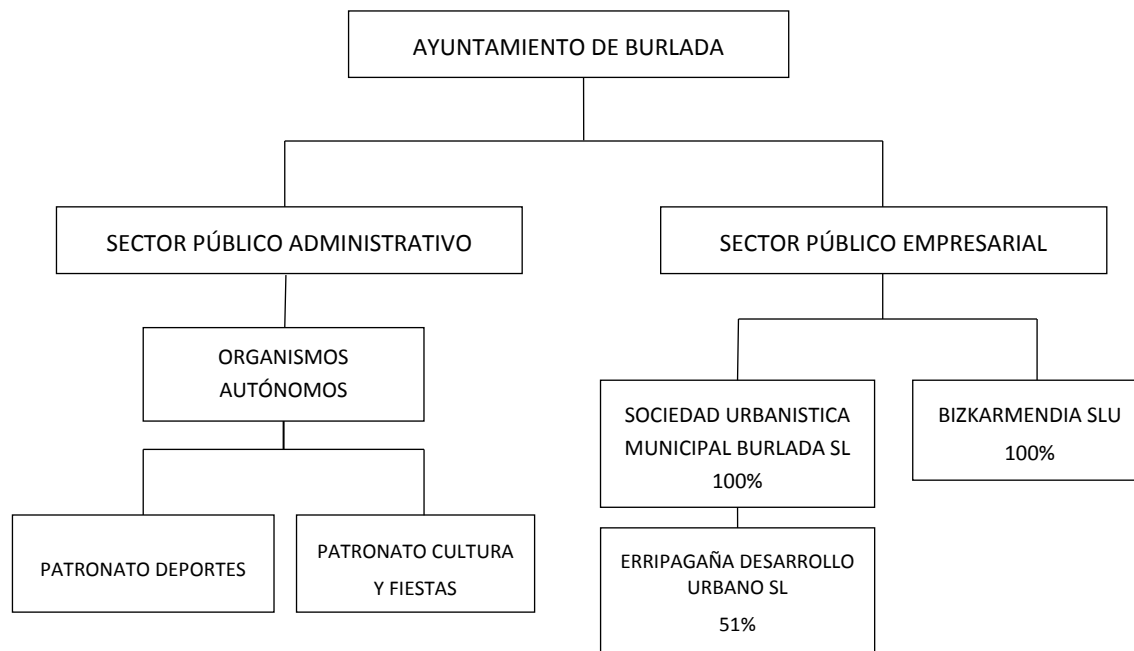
AYUNTAMIENTO DE BURLADA

SECTOR PÚBLICO ADMINISTRATIVO

SECTOR PÚBLICO EMPRESARIAL

ORGANISMOS AUTÓNOMOS

PATRONATO DEPORTES

PATRONATO CULTURA Y FIESTAS

SOCIEDAD URBANISTICA MUNICIPAL BURLADA SL 100%

BIZKARMENDIA SLU 100%

ERRIPAGAÑA DESARROLLO URBANO SL 51%